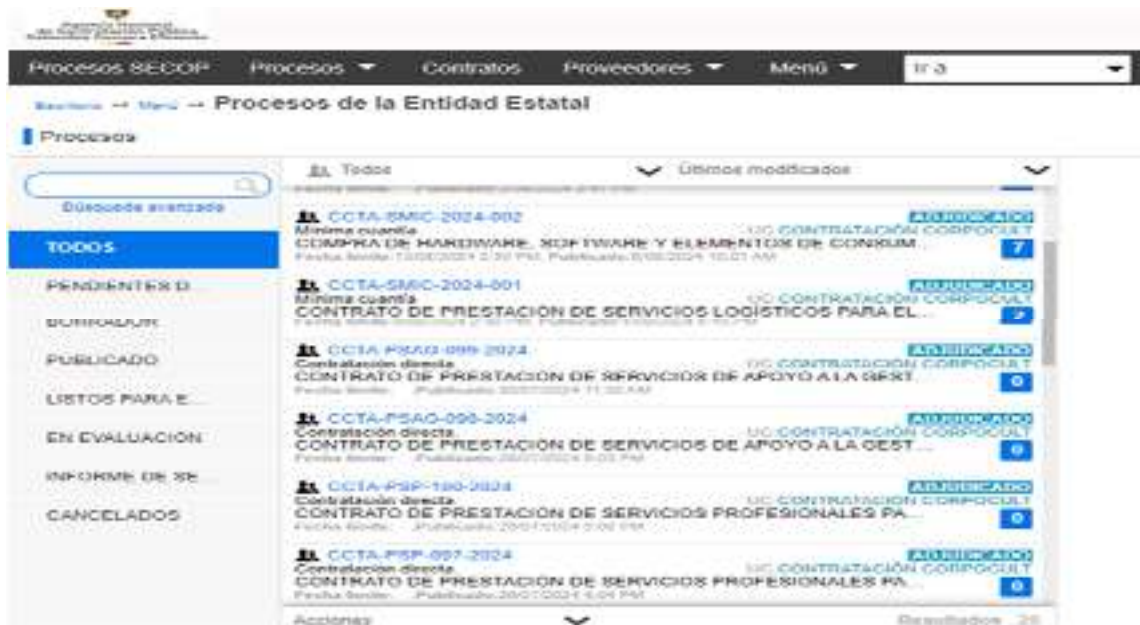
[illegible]

Procesos SECOP Procesos ▼ Contratos Proveedores ▼ Menú ▼ Ir a

Escritorio → Menú → Procesos de la Entidad Estatal

Procesos

Búsqueda avanzada

TODOS
PENDIENTES D...
BORRADOR
PUBLICADO
LISTOS PARA E...
EN EVALUACIÓN
INFORME DE SE...
CANCELADOS

Todos Últimos modificados

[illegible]

CCTA-SMIC-2024-002 ADJUDICADO
Mínima cuantía UC CONTRATACIÓN CORPOCULT
COMPRA DE HARDWARE, SOFTWARE Y ELEMENTOS DE CONSUM...
Fecha límite: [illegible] Publicado: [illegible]
7

CCTA-SMIC-2024-001 ADJUDICADO
Mínima cuantía UC CONTRATACIÓN CORPOCULT
CONTRATO DE PRESTACIÓN DE SERVICIOS LOGÍSTICOS PARA EL...
Fecha límite: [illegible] Publicado: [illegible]
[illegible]

CCTA-PSAG-099-2024 ADJUDICADO
Contratación directa UC CONTRATACIÓN CORPOCULT
CONTRATO DE PRESTACION DE SERVICIOS DE APOYO A LA GEST...
Fecha límite: - Publicado: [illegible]
0

CCTA-PSAG-098-2024 ADJUDICADO
Contratación directa UC CONTRATACIÓN CORPOCULT
CONTRATO DE PRESTACION DE SERVICIOS DE APOYO A LA GEST...
Fecha límite: - Publicado: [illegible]
0

CCTA-PSP-100-2024 ADJUDICADO
Contratación directa UC CONTRATACIÓN CORPOCULT
CONTRATO DE PRESTACION DE SERVICIOS PROFESIONALES PA...
Fecha límite: - Publicado: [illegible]
0

CCTA-PSP-097-2024 ADJUDICADO
Contratación directa UC CONTRATACIÓN CORPOCULT
CONTRATO DE PRESTACION DE SERVICIOS PROFESIONALES PA...
Fecha límite: - Publicado: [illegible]
0

Acciones Resultados 26